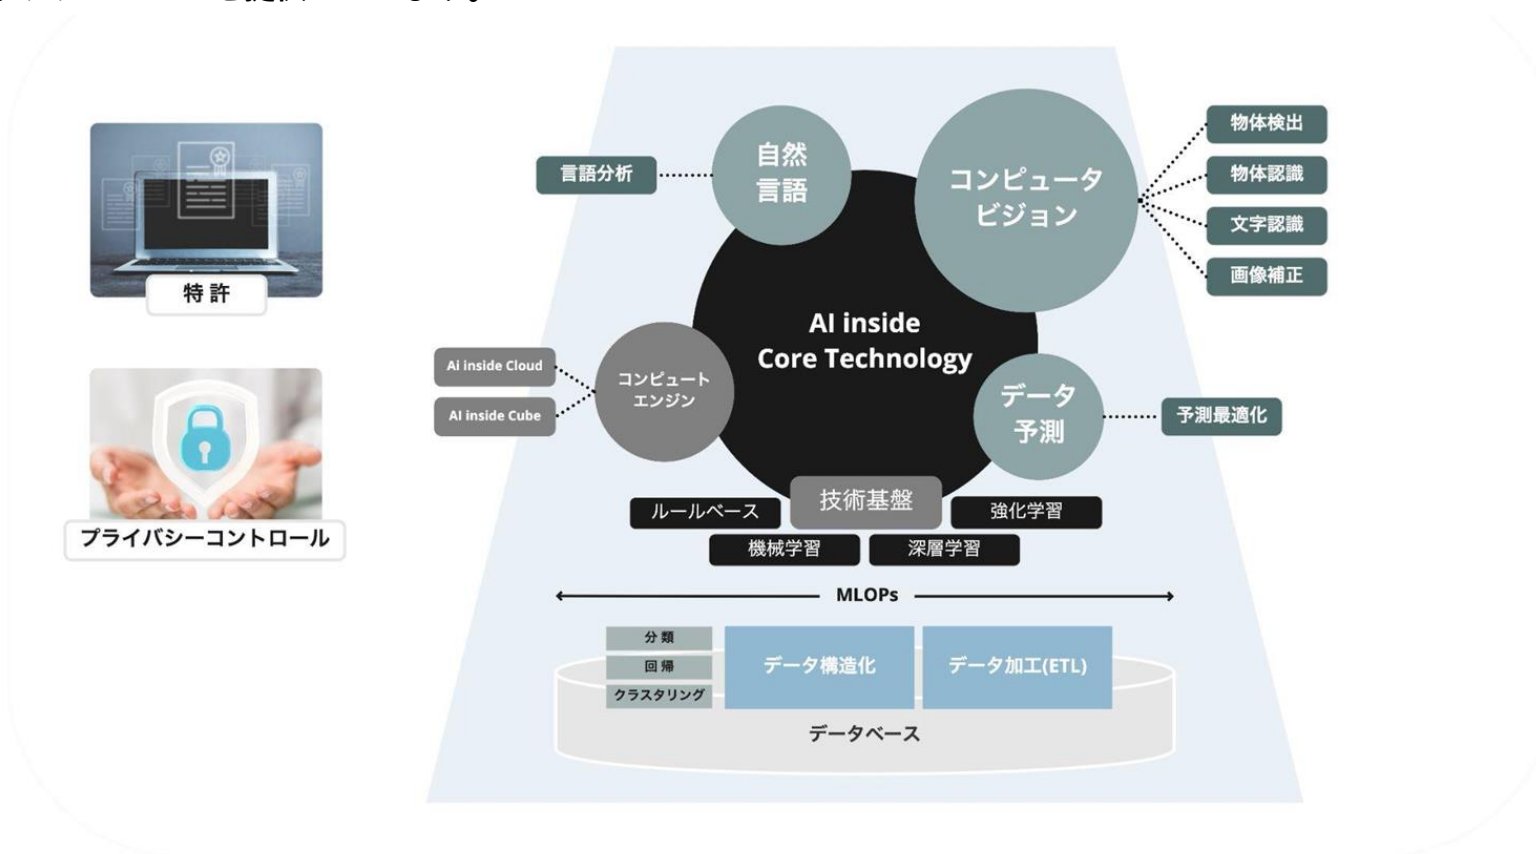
特許

プライバシーコントロール

言語分析

自然言語

コンピュータビジョン

物体検出

物体認識

文字認識

画像補正

AI inside Core Technology

Ai inside Cloud

AI inside Cube

コンピュートエンジン

データ予測

予測最適化

ルールベース

技術基盤

強化学習

機械学習

深層学習

MLOPs

分類

回帰

クラスタリング

データ構造化

データ加工(ETL)

データベース